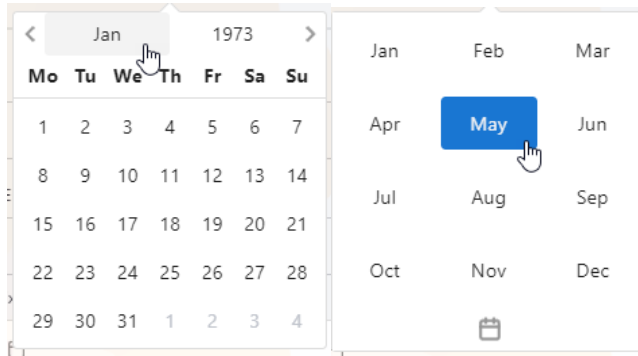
< Jan 1973 >

| Mo | Tu | We | Th | Fr | Sa | Su |
|---|---|---|---|---|---|---|
| 1 | 2 | 3 | 4 | 5 | 6 | 7 |
| 8 | 9 | 10 | 11 | 12 | 13 | 14 |
| 15 | 16 | 17 | 18 | 19 | 20 | 21 |
| 22 | 23 | 24 | 25 | 26 | 27 | 28 |
| 29 | 30 | 31 | 1 | 2 | 3 | 4 |

| | | |
|---|---|---|
| Jan | Feb | Mar |
| Apr | May | Jun |
| Jul | Aug | Sep |
| Oct | Nov | Dec |